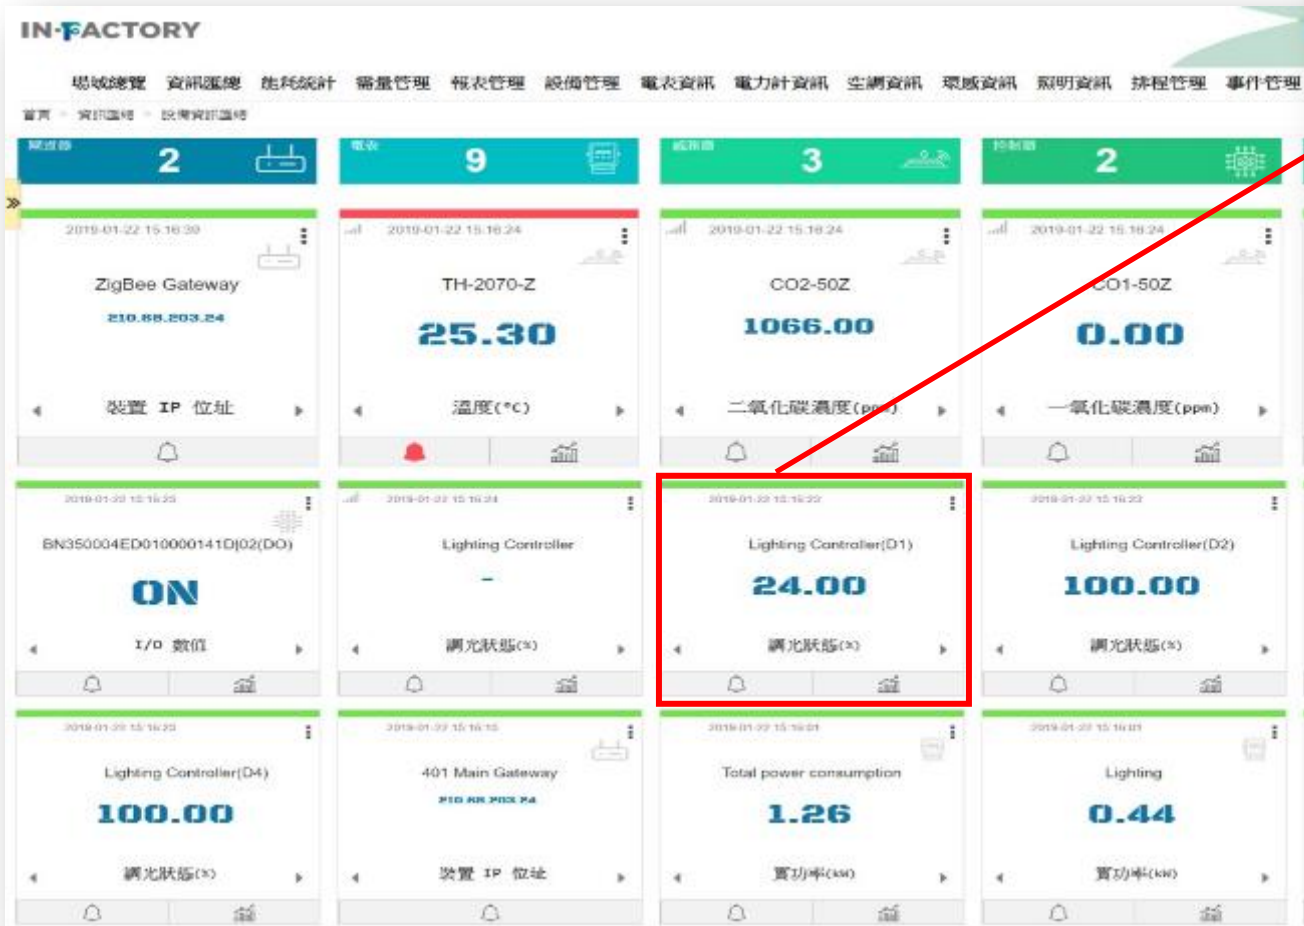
IN·FACTORY

場域總覽 資訊匯總 能耗統計 需量管理 報表管理 設備管理 電表資訊 電力計資訊 空調資訊 環感資訊 照明資訊 排程管理 事件管理

首頁 > 資訊匯總 > 設備資訊匯總

閘道器 2

電表 9

感測器 3

控制器 2

2019-01-22 15:16:30
ZigBee Gateway
210.68.203.24
裝置 IP 位址

2019-01-22 15:16:24
TH-2070-Z
25.30
溫度(°C)

2019-01-22 15:16:24
CO2-50Z
1066.00
二氧化碳濃度(ppm)

2019-01-22 15:16:24
CO1-50Z
0.00
一氧化碳濃度(ppm)

2019-01-22 15:16:25
BN350004ED010000141D|02(DO)
ON
I/O 數值

2019-01-22 15:16:24
Lighting Controller
-
調光狀態(%)

2019-01-22 15:16:22
Lighting Controller(D1)
24.00
調光狀態(%)

2019-01-22 15:16:22
Lighting Controller(D2)
100.00
調光狀態(%)

2019-01-22 15:16:20
Lighting Controller(D4)
100.00
調光狀態(%)

2019-01-22 15:16:15
401 Main Gateway
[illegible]
裝置 IP 位址

2019-01-22 15:16:01
Total power consumption
1.26
實功率(kW)

2019-01-22 15:16:01
Lighting
0.44
實功率(kW)